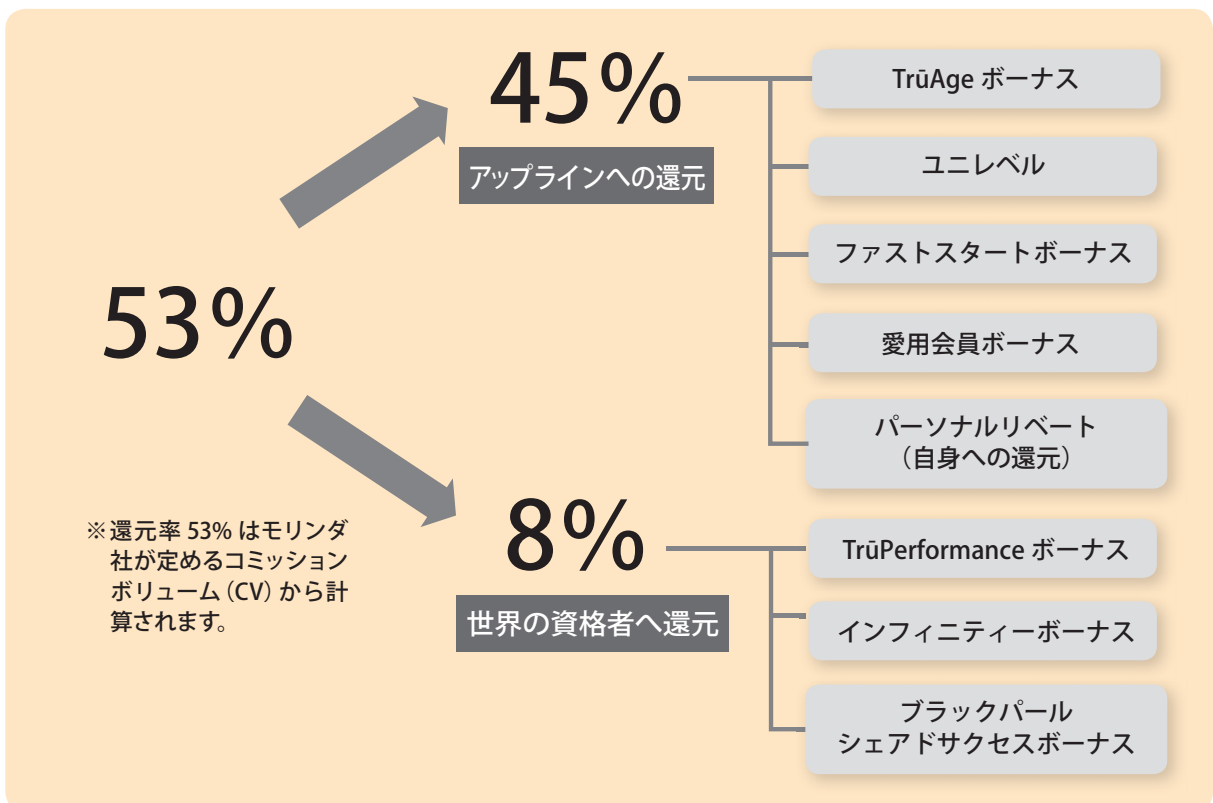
45%

アップラインへの還元

TrūAge ボーナス

ユニレベル

ファストスタートボーナス

愛用会員ボーナス

パーソナルリベート
（自身への還元）

53%

※還元率 53% はモリンダ社が定めるコミッションボリューム（CV）から計算されます。

8%

世界の資格者へ還元

TrūPerformance ボーナス

インフィニティーボーナス

ブラックパール
シェアドサクセスボーナス